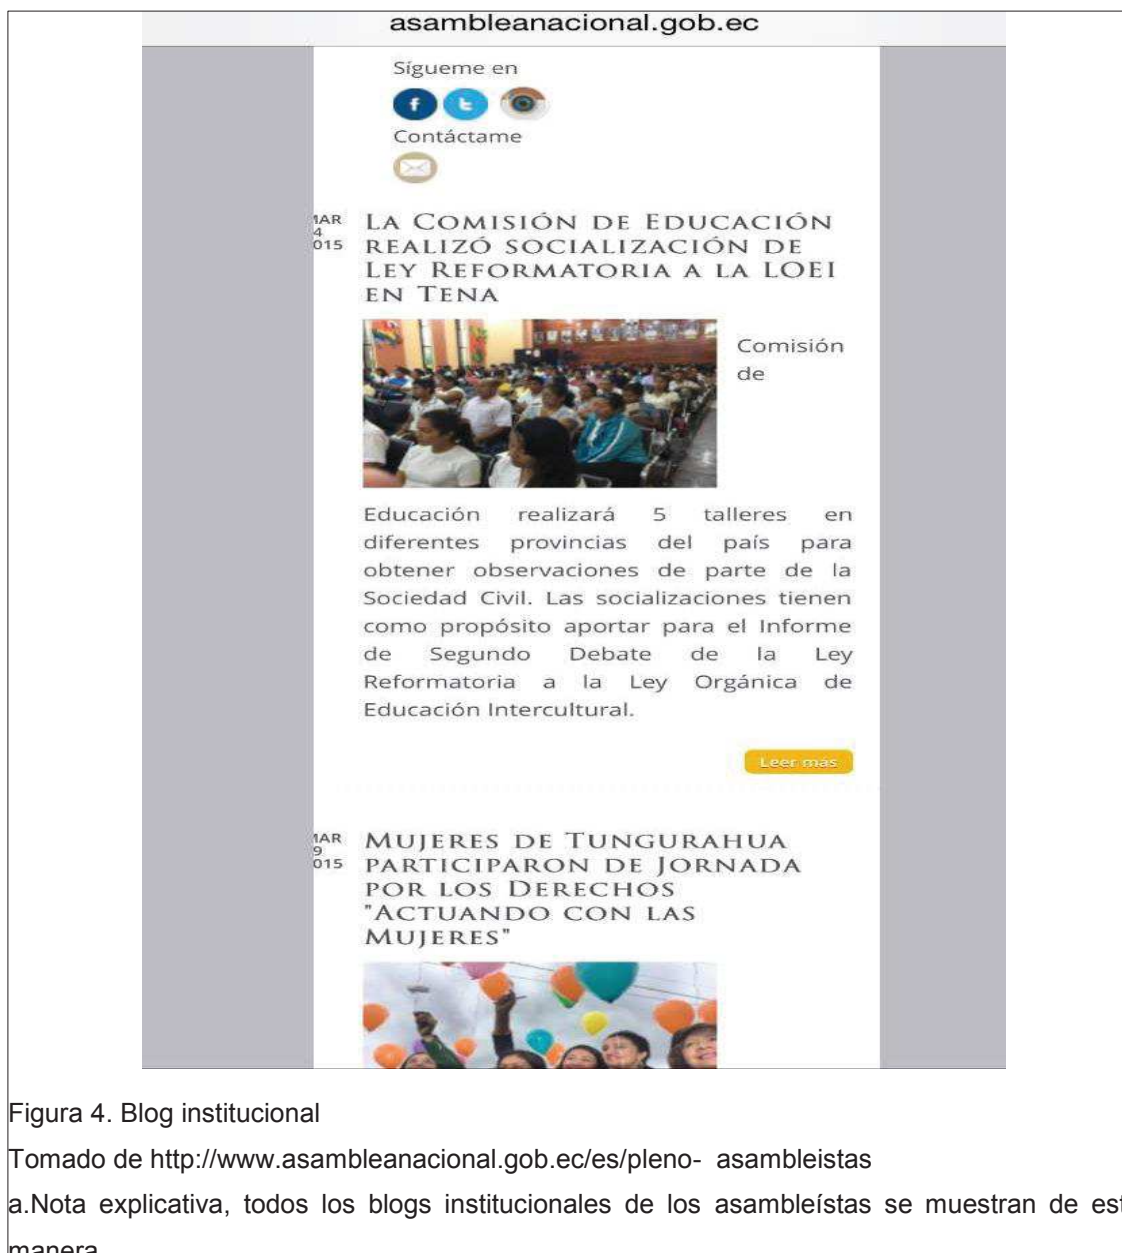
asambleanacional.gob.ec

Sígueme en

Contáctame

MAR 4 2015 LA COMISIÓN DE EDUCACIÓN REALIZÓ SOCIALIZACIÓN DE LEY REFORMATORIA A LA LOEI EN TENA

Comisión de Educación realizará 5 talleres en diferentes provincias del país para obtener observaciones de parte de la Sociedad Civil. Las socializaciones tienen como propósito aportar para el Informe de Segundo Debate de la Ley Reformatoria a la Ley Orgánica de Educación Intercultural.

Leer mas

MAR 9 2015 MUJERES DE TUNGURAHUA PARTICIPARON DE JORNADA POR LOS DERECHOS "ACTUANDO CON LAS MUJERES"

Figura 4. Blog institucional

Tomado de http://www.asambleanacional.gob.ec/es/pleno- asambleistas

a.Nota explicativa, todos los blogs institucionales de los asambleístas se muestran de est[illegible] manera.